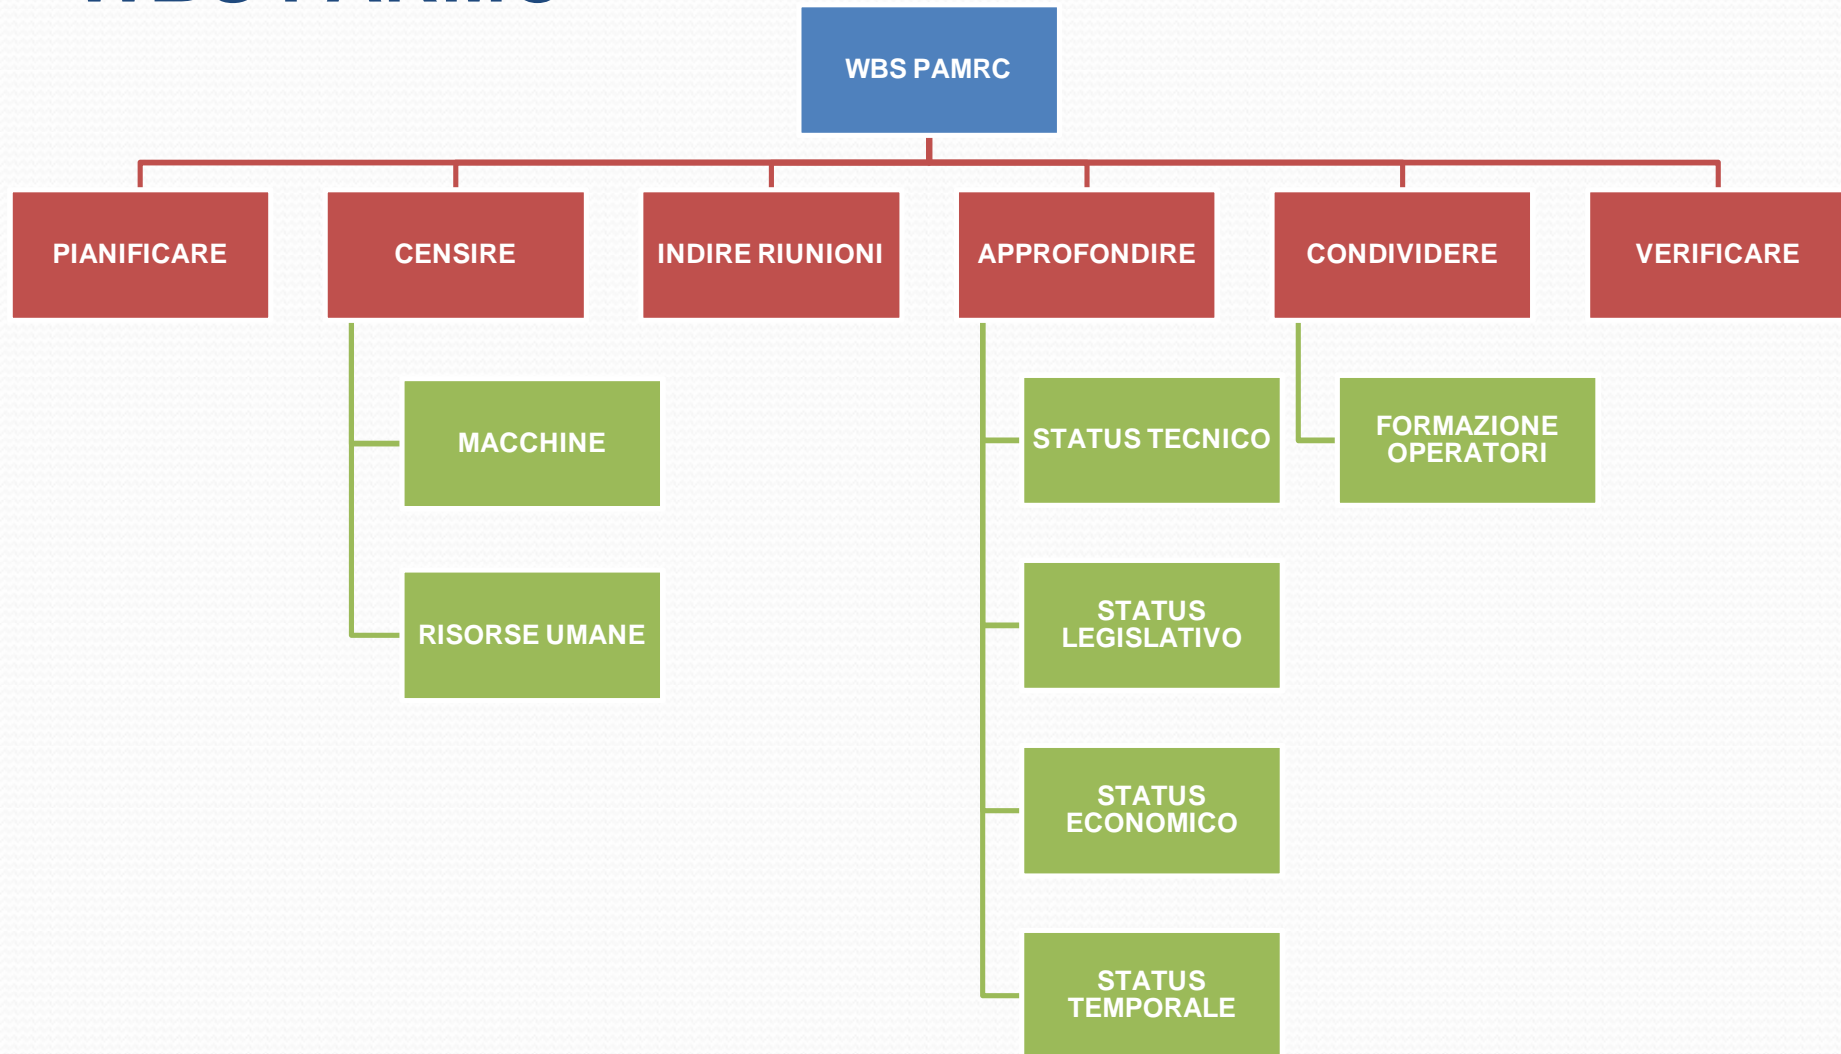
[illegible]

WBS PAMRC

PIANIFICARE

CENSIRE

MACCHINE

RISORSE UMANE

INDIRE RIUNIONI

APPROFONDIRE

STATUS TECNICO

STATUS LEGISLATIVO

STATUS ECONOMICO

STATUS TEMPORALE

CONDIVIDERE

FORMAZIONE OPERATORI

VERIFICARE